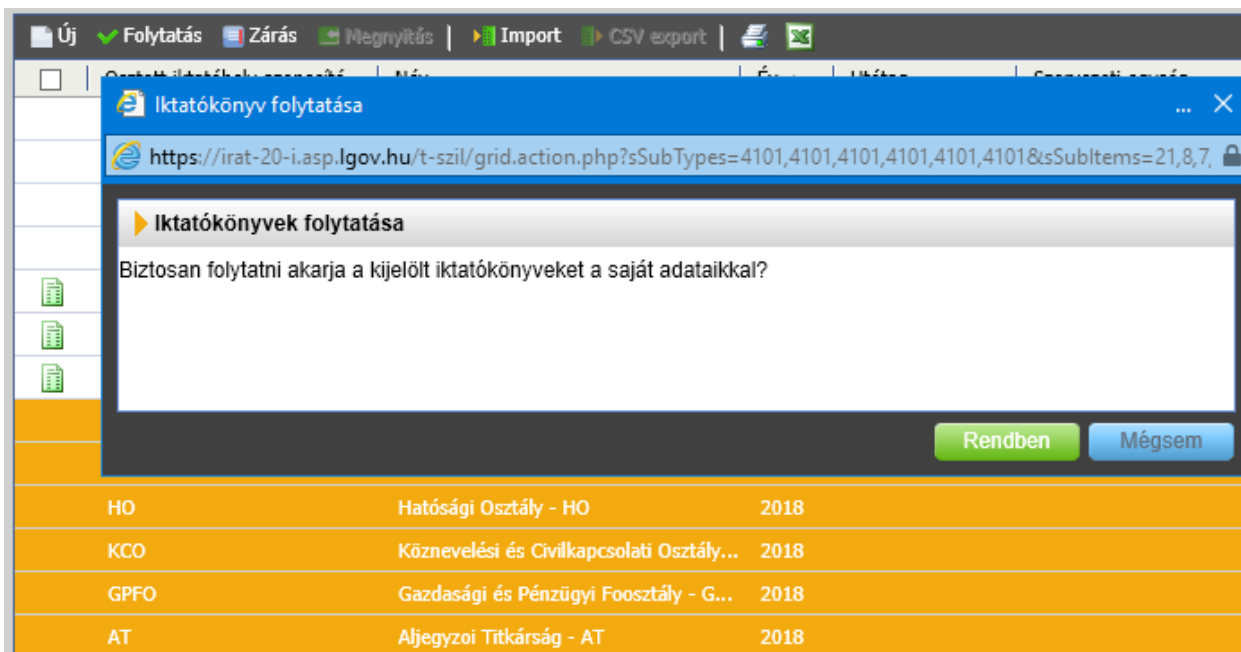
Új Folytatás Zárás Megnyitás | Import CSV export |

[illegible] | Név | Év | Utótag | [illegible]

Iktatókönyv folytatása ... ✕

https://irat-20-i.asp.lgov.hu/t-szil/grid.action.php?sSubTypes=4101,4101,4101,4101,4101,4101&sSubItems=21,8,7,

Iktatókönyvek folytatása

Biztosan folytatni akarja a kijelölt iktatókönyveket a saját adataikkal?

Rendben Mégsem

| HO | Hatósági Osztály - HO | 2018 |
|---|---|---|
| KCO | Köznevelési és Civilkapcsolati Osztály... | 2018 |
| GPFO | Gazdasági és Pénzügyi Foosztály - G... | 2018 |
| AT | Aljegyzoi Titkárság - AT | 2018 |